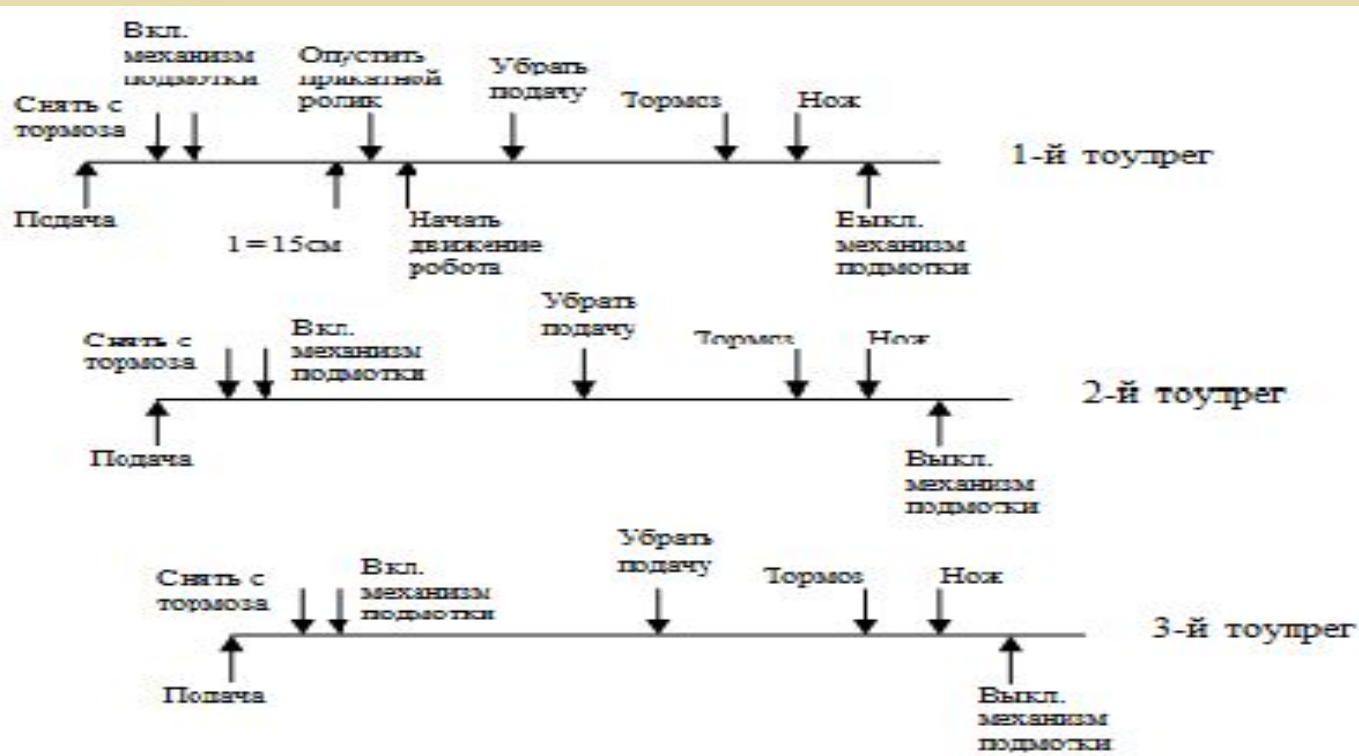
Вкл. механизм подмотки

Снять с тормоза

Опустить прикатной ролик

Убрать подачу

Тормоз

Нож

1-й тоупрег

Подача

$l = 15$см

Начать движение робота

Выкл. механизм подмотки

Убрать подачу

Снять с тормоза

Вкл. механизм подмотки

Тормоз

Нож

2-й тоупрег

Подача

Выкл. механизм подмотки

Убрать подачу

Снять с тормоза

Вкл. механизм подмотки

Тормоз

Нож

3-й тоупрег

Подача

Выкл. механизм подмотки